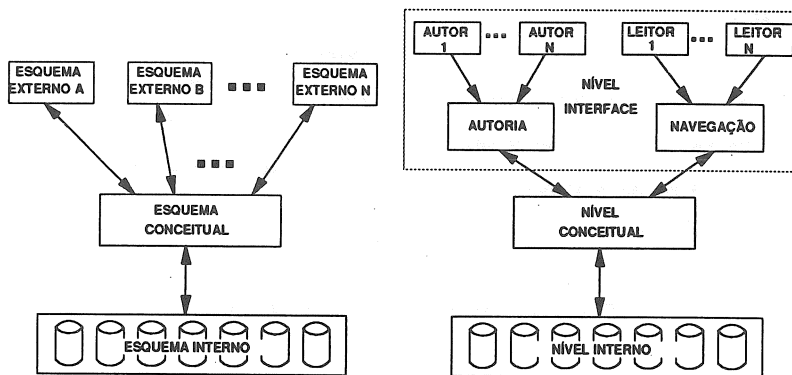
ESQUEMA EXTERNO A

ESQUEMA EXTERNO B

ESQUEMA EXTERNO N

ESQUEMA CONCEITUAL

ESQUEMA INTERNO

AUTOR 1

AUTOR N

LEITOR 1

LEITOR N

NÍVEL INTERFACE

AUTORIA

NAVEGAÇÃO

NÍVEL CONCEITUAL

NÍVEL INTERNO